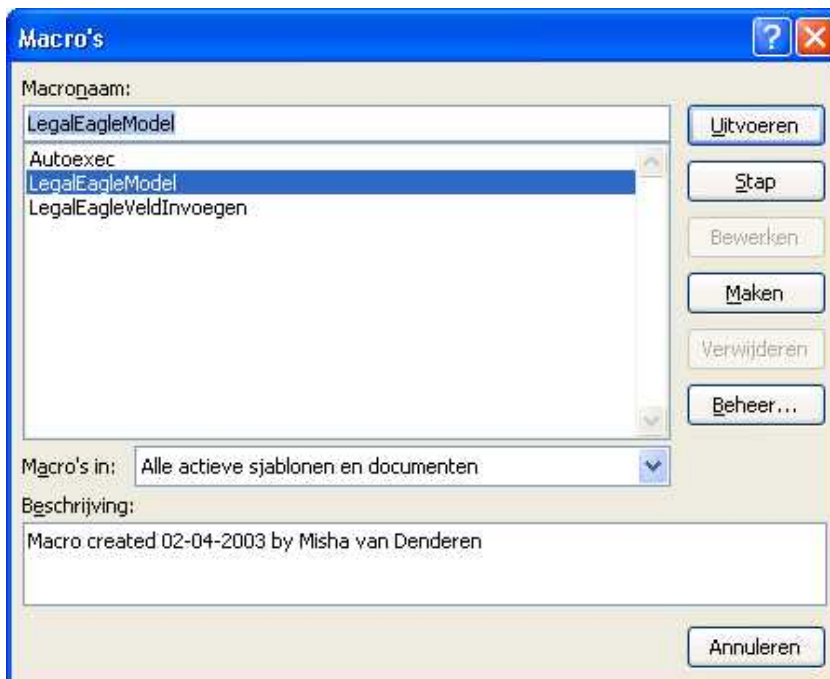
Macro's

Macronaam:

LegalEagleModel

Autoexec
LegalEagleModel
LegalEagleVeldInvoegen

Uitvoeren

Stap

Bewerken

Maken

Verwijderen

Beheer...

Macro's in: Alle actieve sjablonen en documenten

Beschrijving:

Macro created 02-04-2003 by Misha van Denderen

Annuleren